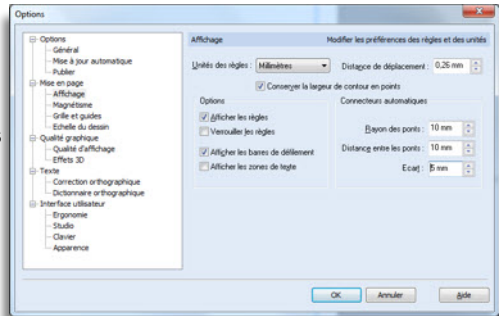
Options

Options
Général
Mise à jour automatique
Publier
Mise en page
Affichage
Magnétisme
Grille et guides
Echelle du dessin
Qualité graphique
Qualité d'affichage
Effets 3D
Texte
Correction orthographique
Dictionnaire orthographique
Interface utilisateur
Ergonomie
Studio
Clavier
Apparence

Affichage
Modifier les préférences des règles et des unités

Unités des règles : Millimètres
Distance de déplacement : 0,26 mm
Conserver la largeur de contour en points

Options
Afficher les règles
Verrouiller les règles
Afficher les barres de défilement
Afficher les zones de texte

Connecteurs automatiques
Rayon des ponts : 10 mm
Distance entre les ponts : 10 mm
Ecart : 5 mm

OK
Annuler
Aide